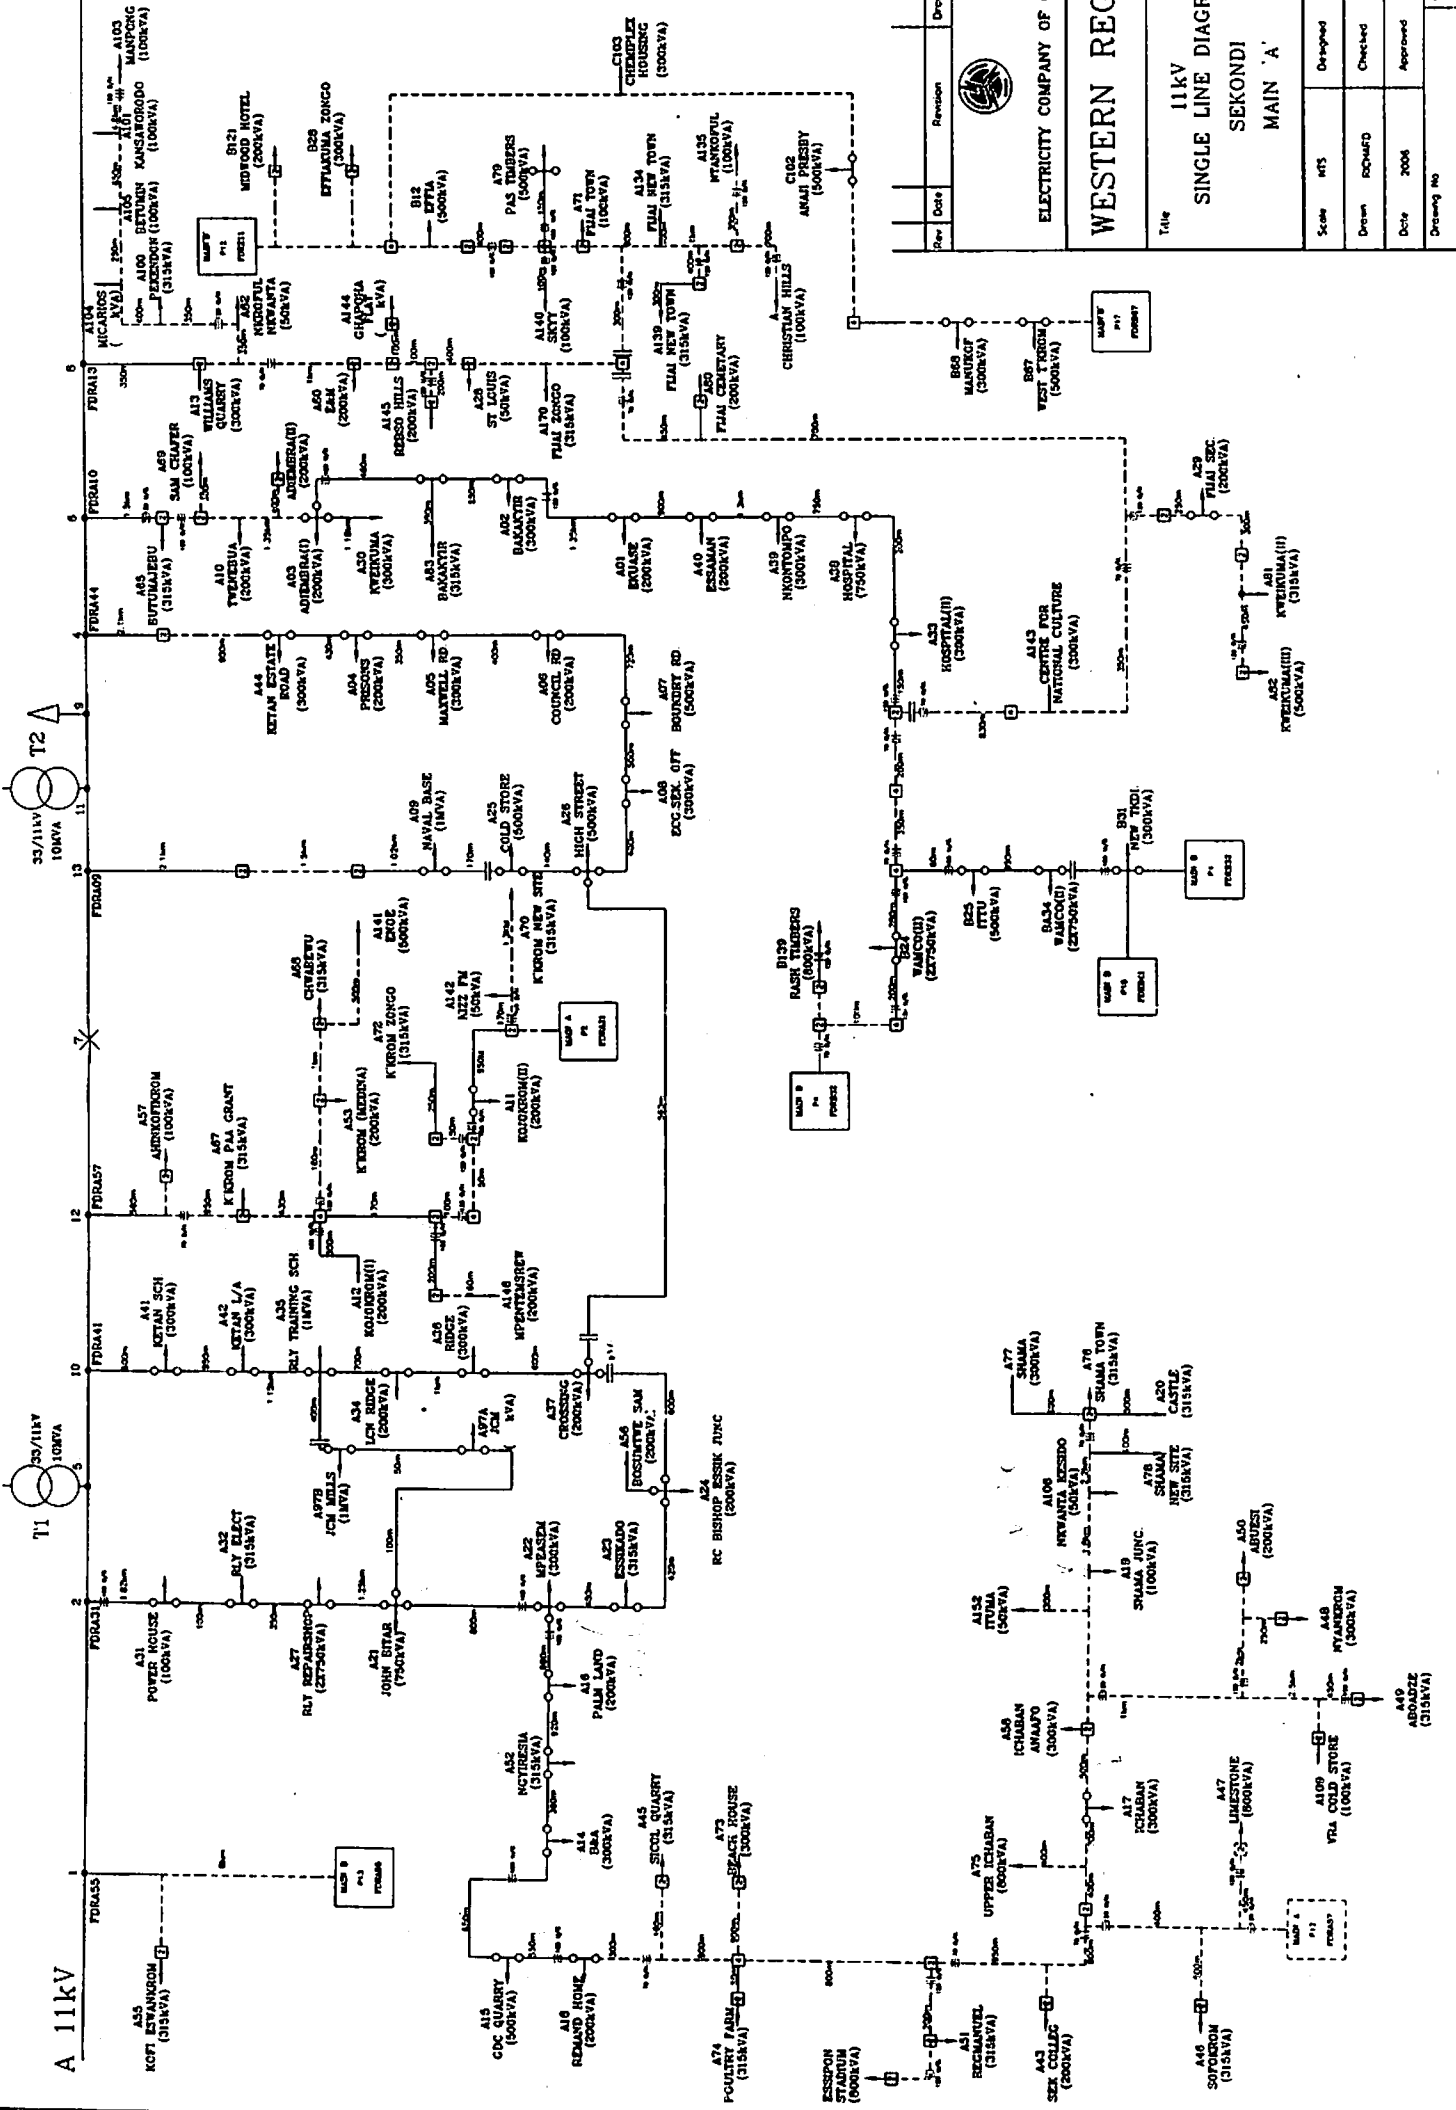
A 11kV

T1
33/11kV
10MVA

T2
33/11kV
10MVA

FDRA55
FDRA31
FDRA41
FDRA57
FDRA09
FDRA44
FDRA10
FDRA13

A55
KOFI ESWANKROM
(315kVA)

A31
POWER HOUSE
(100kVA)

A32
RLY ELECT
(315kVA)

A27
RLY REPAIRSHOP
(2X750kVA)

A21
JOHN BITAR
(750kVA)

A97B
JCM MILLS
(1MVA)

A34
LCM RIDGE
(200kVA)

A97A
JCM
kVA)

A41
KETAN SCH
(300kVA)

A42
KETAN L/A
(315kVA)

A35
RLY TRAINING SCH
(1MVA)

A12
KOJOKROM(I)
(200kVA)

A36
RIDGE
(300kVA)

A146
MPINTIMSREW
(200kVA)

A57
AHINKOFIKROM
(100kVA)

A67
K'KROM PAA GRANT
(315kVA)

A53
K'KROM (MEDINA)
(200kVA)

A72
K'KROM ZONGO
(315kVA)

A11
KOJOKROM(II)
(200kVA)

A65
CHWABEWU
(315kVA)

A141
EKOE
(500kVA)

A142
AZZ FM
(50kVA)

A70
K'KROM NEW SITE
(315kVA)

A09
NAVAL BASE
(1MVA)

A25
COLD STORE
(500kVA)

A26
HIGH STREET
(500kVA)

A08
ECG SEK. OFF
(200kVA)

A07
BOUNDRY RD
(500kVA)

A44
KETAN ESTATE
ROAD
(300kVA)

A04
PRISONS
(300kVA)

A05
MAXWELL RD
(300kVA)

A06
COUNCIL RD
(200kVA)

A65
BUTUMAJEBU
(315kVA)

A10
TWENEBUA
(200kVA)

A03
ADIEMBRA(I)
(200kVA)

A30
KWEIKUMA
(300kVA)

A83
BAKAEYIR
(315kVA)

A02
BAKAEYIR
(300kVA)

A01
EKUASE
(200kVA)

A40
ESSAMAN
(200kVA)

A39
NKONTOMPO
(300kVA)

A38
HOSPITAL
(750kVA)

A69
SAM CHAPEL
(100kVA)

A68
ADIEMBRA(II)
(200kVA)

A13
WILLIAMS
QUARRY
(300kVA)

A60
EAM
(200kVA)

A145
REISSO HILLS
(200kVA)

A28
ST LOUIS
(50kVA)

A170
FIJAI ZONGO
(315kVA)

A104
MICARIOS
kVA)

A82
NKROFUL
NKWANTA
(50kVA)

A144
GHAPOHA
FLAT
kVA)

A140
SKYY
(100kVA)

A139
FIJAI NEW TOWN
(315kVA)

A50
FIJAI CEMETARY
(200kVA)

CHRISTIAN HILLS
(100kVA)

A100
PEREKROM (100kVA)

A105
DETUMIN
(100kVA)

A101
KANSAWORODO
(100kVA)

A103
MANPONG
(100kVA)

B12
MIDWOOD HOTEL
(200kVA)

B26
EFFIAKUMA ZONGO
(300kVA)

B12
EFFIA
(500kVA)

A79
PAS TIMBERS
(500kVA)

A71
FIJAI TOWN
(100kVA)

A134
FIJAI NEW TOWN
(315kVA)

A135
NTANKOFUL
(100kVA)

C103
CHEMPLEX
HOUSING
(300kVA)

C102
ANAJI PRESBY
(500kVA)

B68
MANUKOF
(300kVA)

B67
WEST T'KROM
(500kVA)

A29
FIJAI SEC
(200kVA)

A81
KWEIKUMA(II)
(315kVA)

A52
KWEIKUMA(III)
(500kVA)

A33
HOSPITAL(II)
(300kVA)

A143
CENTRE FOR
NATIONAL CULTURE
(300kVA)

B139
RASH TIMBERS
(800kVA)

A32
WAMCO(II)
(2X750kVA)

B25
ITTU
(500kVA)

BA34
WAMCO(I)
(2X750kVA)

B31
NEW TKDI
(300kVA)

A37
CROSSING
(200kVA)

A56
BOSUMTWE SAM
(200kVA)

A24
RC BISHOP ESSIK JUNC
(200kVA)

A22
MPEASEM
(300kVA)

A23
ESSIKADO
(315kVA)

A16
PALM LAND
(200kVA)

A52
NGTIRESIA
(315kVA)

A14
BAA
(300kVA)

A45
SICOL QUARRY
(315kVA)

A73
BEACH HOUSE
(300kVA)

A15
GDC QUARRY
(500kVA)

A18
REDAND HOME
(200kVA)

A74
POULTRY FARM
(315kVA)

ESSIPON
STADIUM
(500kVA)

A51
RECMANUEL
(315kVA)

A43
SEK COLLEGE
(200kVA)

A46
SOFOKROM
(315kVA)

A75
UPPER ICHABAN
(800kVA)

A17
ICHABAN
(300kVA)

A58
ICHABAN
ANAAFO
(300kVA)

A152
ITUMA
(50kVA)

A19
SHAMA JUNC.
(100kVA)

A106
NKWANTA KESSIDO
(50kVA)

A78
SHAMA
NEW SITE
(315kVA)

A77
SHAMA
(300kVA)

A76
SHAMA TOWN
(315kVA)

A20
CASTLE
(315kVA)

A47
LIMESTONE
(800kVA)

A109
VRA COLD STORE
(100kVA)

A50
ABUESI
(200kVA)

A48
NYANKROM
(300kVA)

A49
ABOADZE
(315kVA)

Rev | Date | Revision | Dr

ELECTRICITY COMPANY OF

WESTERN REG

Title
11kV
SINGLE LINE DIAGR
SEKONDI
MAIN 'A'

Scale NTS | Designed
Drawn RICHARD | Checked
Date 2006 | Approved
Drawing No